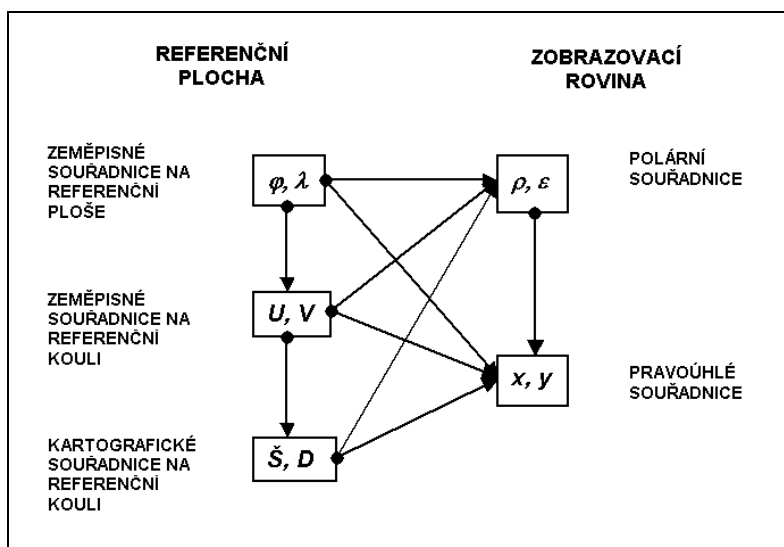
REFERENČNÍ PLOCHA

ZOBRAZOVACÍ ROVINA

ZEMĚPISNÉ SOUŘADNICE NA REFERENČNÍ PLOŠE

$\varphi, \lambda$

$\rho, \varepsilon$

POLÁRNÍ SOUŘADNICE

ZEMĚPISNÉ SOUŘADNICE NA REFERENČNÍ KOULI

U, V

x, y

PRAVOÚHLÉ SOUŘADNICE

KARTOGRAFICKÉ SOUŘADNICE NA REFERENČNÍ KOULI

Š, D